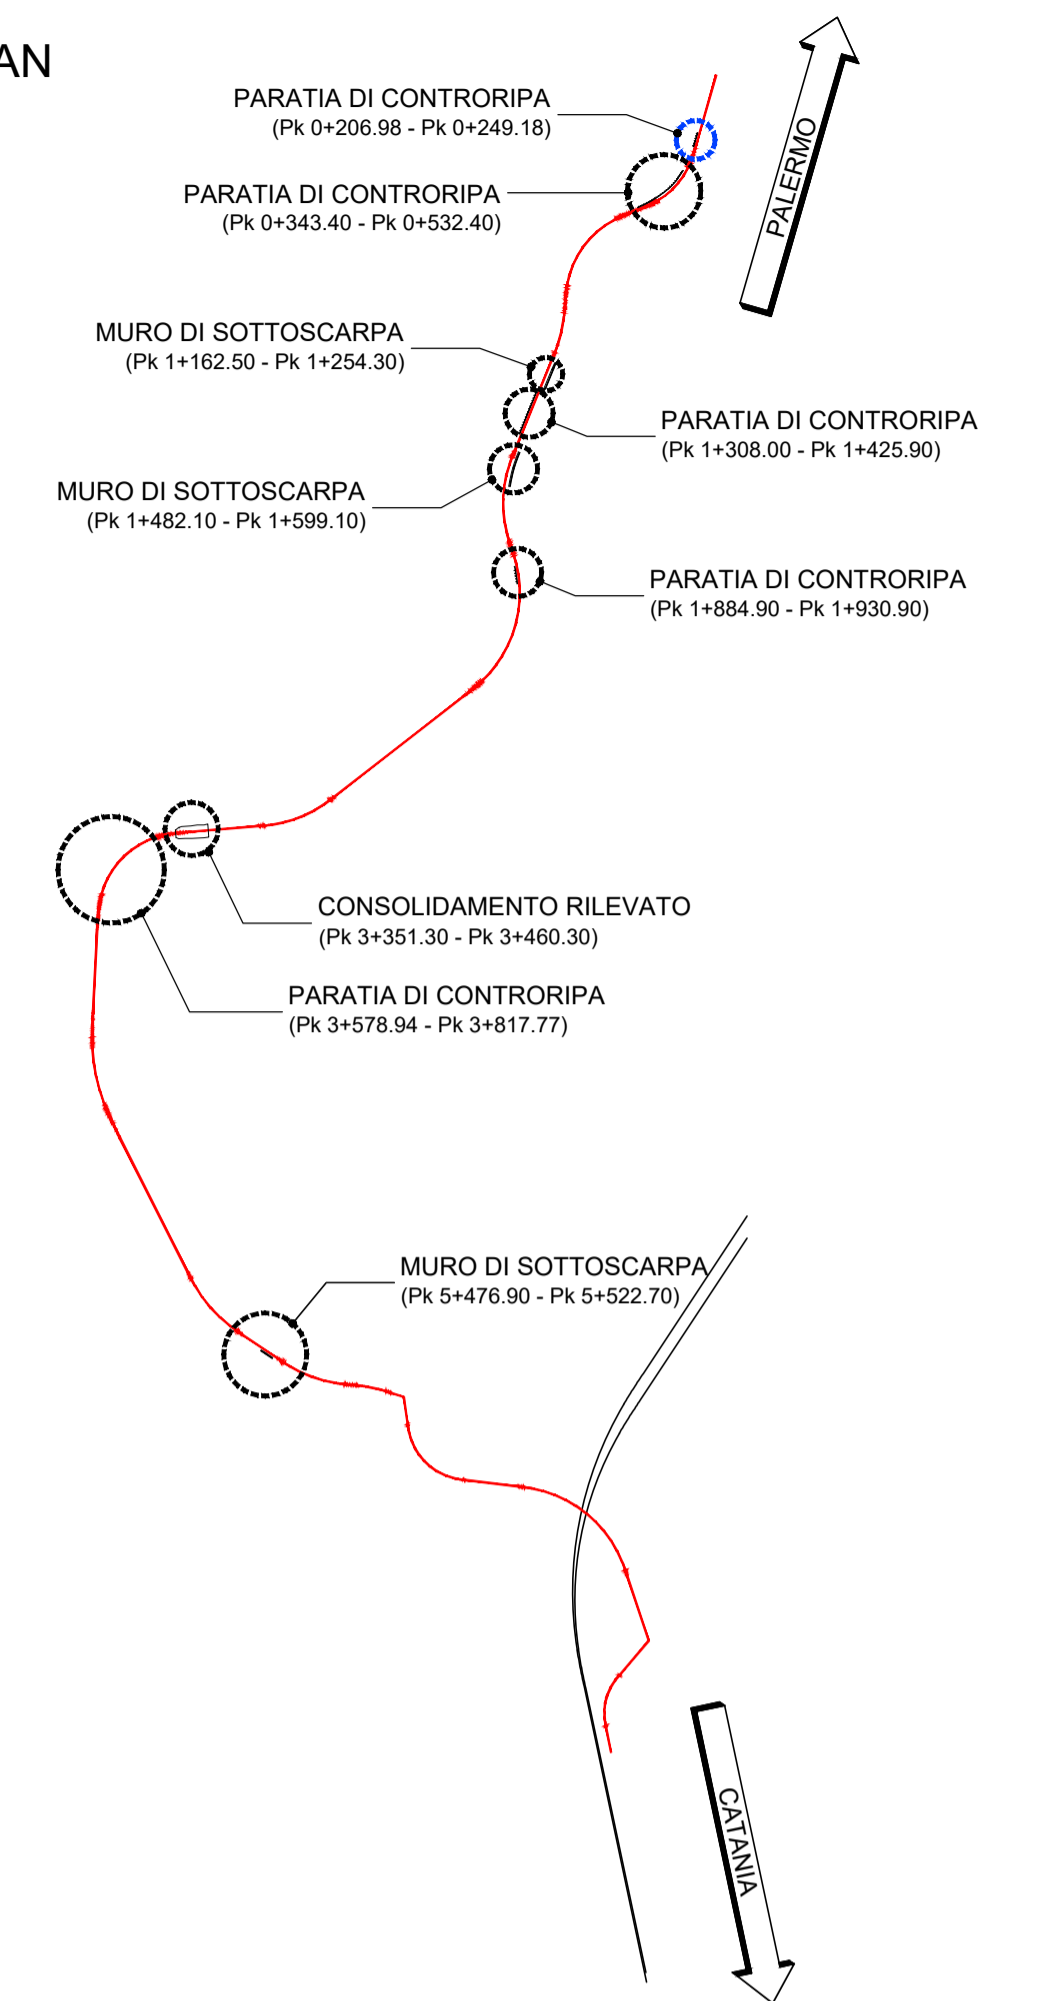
AN

PARATIA DI CONTRORIPA
(Pk 0+206.98 - Pk 0+249.18)

PALERMO

PARATIA DI CONTRORIPA
(Pk 0+343.40 - Pk 0+532.40)

MURO DI SOTTOSCARPA
(Pk 1+162.50 - Pk 1+254.30)

PARATIA DI CONTRORIPA
(Pk 1+308.00 - Pk 1+425.90)

MURO DI SOTTOSCARPA
(Pk 1+482.10 - Pk 1+599.10)

PARATIA DI CONTRORIPA
(Pk 1+884.90 - Pk 1+930.90)

CONSOLIDAMENTO RILEVATO
(Pk 3+351.30 - Pk 3+460.30)

PARATIA DI CONTRORIPA
(Pk 3+578.94 - Pk 3+817.77)

MURO DI SOTTOSCARPA
(Pk 5+476.90 - Pk 5+522.70)

CATANIA